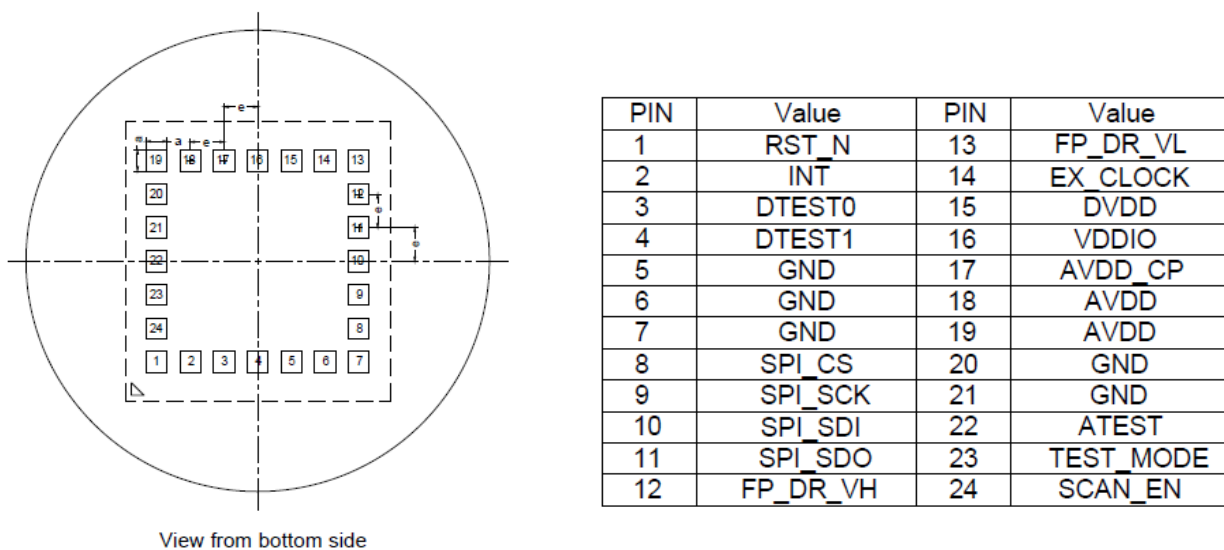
e
a e
19 18 17 16 15 14 13
20 12
21 e 11
e
22 10
23 9
24 8
1 2 3 4 5 6 7

View from bottom side

| PIN | Value | PIN | Value |
|---|---|---|---|
| 1 | RST_N | 13 | FP_DR_VL |
| 2 | INT | 14 | EX_CLOCK |
| 3 | DTEST0 | 15 | DVDD |
| 4 | DTEST1 | 16 | VDDIO |
| 5 | GND | 17 | AVDD_CP |
| 6 | GND | 18 | AVDD |
| 7 | GND | 19 | AVDD |
| 8 | SPI_CS | 20 | GND |
| 9 | SPI_SCK | 21 | GND |
| 10 | SPI_SDI | 22 | ATEST |
| 11 | SPI_SDO | 23 | TEST_MODE |
| 12 | FP_DR_VH | 24 | SCAN_EN |